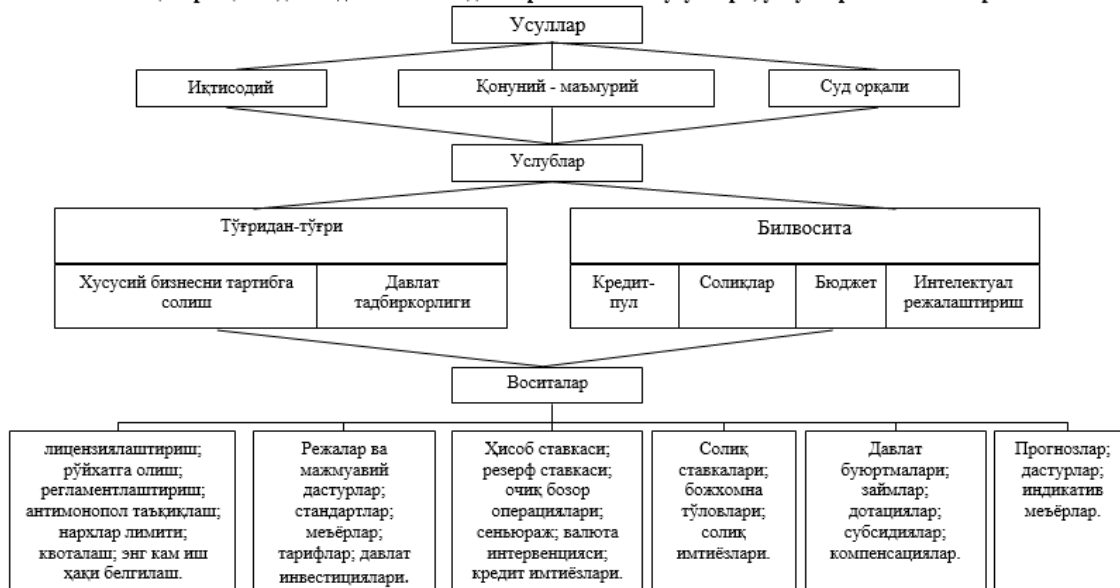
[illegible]

Усуллар

Иқтисодий

Қонуний - маъмурий

Суд орқали

Услублар

Тўғридан-тўғри

Хусусий бизнесни тартибга солиш

Давлат тадбиркорлиги

Билвосита

Кредит-пул

Солиқлар

Бюджет

Интелектуал режалаштириш

Воситалар

лицензиялаштириш; рўйхатга олиш; регламентлаштириш; антимонопол таъқиқлаш; нархлар лимити; квоталаш; энг кам иш ҳақи белгилаш.

Режалар ва мажмуавий дастурлар; стандартлар; меъёрлар; тарифлар; давлат инвестициялари.

Ҳисоб ставкаси; резерф ставкаси; очиқ бозор операциялари; сеньораж; валюта интервенцияси; кредит имтиёзлари.

Солиқ ставкалари; божхона тўловлари; солиқ имтиёзлари.

Давлат буюртмалари; займлар; дотациялар; субсидиялар; компенсациялар.

Прогнозлар; дастурлар; индикатив меъёрлар.